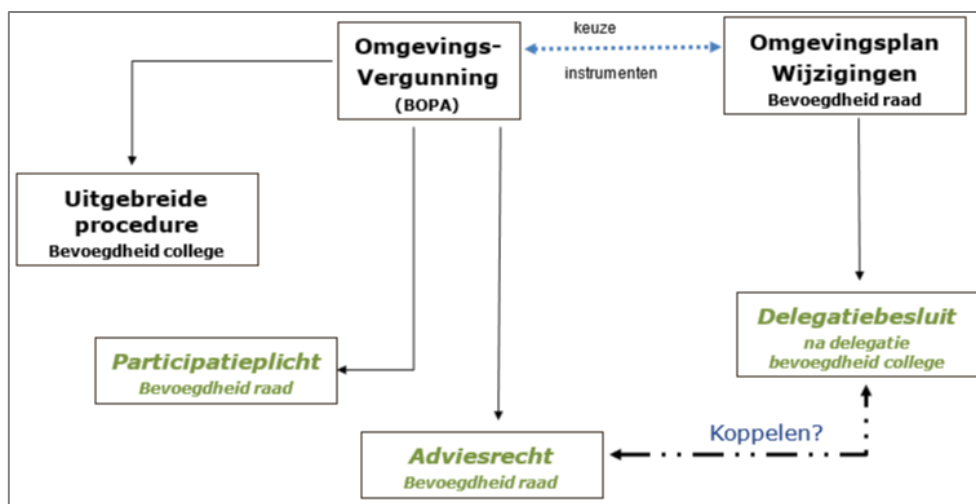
Omgevings-Vergunning
(BOPA)

keuze

instrumenten

Omgevingsplan Wijzigingen
Bevoegdheid raad

Uitgebreide procedure
Bevoegdheid college

Participatieplicht
Bevoegdheid raad

Delegatiebesluit
na delegatie bevoegdheid college

Koppelen?

Adviesrecht
Bevoegdheid raad